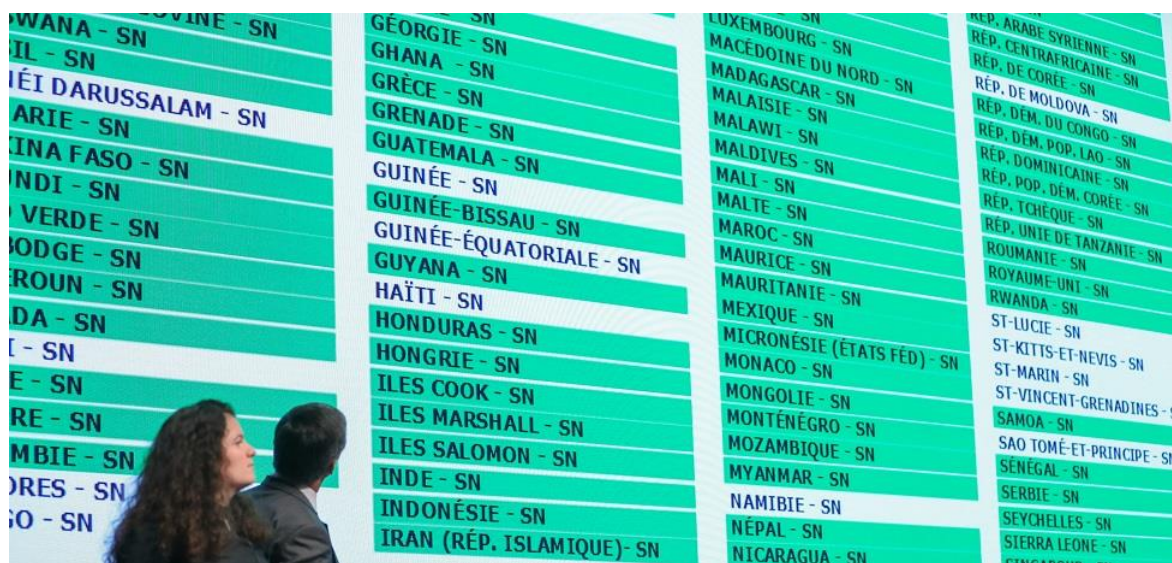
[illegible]OVINE - SN
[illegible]WANA - SN
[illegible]IL - SN
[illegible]ÉI DARUSSALAM - SN
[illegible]ARIE - SN
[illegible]INA FASO - SN
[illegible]NDI - SN
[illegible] VERDE - SN
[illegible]BODGE - SN
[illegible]EROUN - SN
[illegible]DA - SN
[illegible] - SN
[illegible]E - SN
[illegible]RE - SN
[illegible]MBIE - SN
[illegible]ORES - SN
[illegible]GO - SN

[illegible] - SN
GÉORGIE - SN
GHANA - SN
GRÈCE - SN
GRENADE - SN
GUATEMALA - SN
GUINÉE - SN
GUINÉE-BISSAU - SN
GUINÉE-ÉQUATORIALE - SN
GUYANA - SN
HAÏTI - SN
HONDURAS - SN
HONGRIE - SN
ILES COOK - SN
ILES MARSHALL - SN
ILES SALOMON - SN
INDE - SN
INDONÉSIE - SN
IRAN (RÉP. ISLAMIQUE)- SN

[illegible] - SN
LUXEMBOURG - SN
MACÉDOINE DU NORD - SN
MADAGASCAR - SN
MALAISIE - SN
MALAWI - SN
MALDIVES - SN
MALI - SN
MALTE - SN
MAROC - SN
MAURICE - SN
MAURITANIE - SN
MEXIQUE - SN
MICRONÉSIE (ÉTATS FÉD) - SN
MONACO - SN
MONGOLIE - SN
MONTÉNÉGRO - SN
MOZAMBIQUE - SN
MYANMAR - SN
NAMIBIE - SN
NÉPAL - SN
NICARAGUA - SN

RÉP. ARABE SYRIENNE - SN
RÉP. CENTRAFRICAINE - SN
RÉP. DE CORÉE - SN
RÉP. DE MOLDOVA - SN
RÉP. DÉM. DU CONGO - SN
RÉP. DÉM. POP. LAO - SN
RÉP. DOMINICAINE - SN
RÉP. POP. DÉM. CORÉE - SN
RÉP. TCHÈQUE - SN
RÉP. UNIE DE TANZANIE - SN
ROUMANIE - SN
ROYAUME-UNI - SN
RWANDA - SN
ST-LUCIE - SN
ST-KITTS-ET-NEVIS - SN
ST-MARIN - SN
ST-VINCENT-GRENADINES - S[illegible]
SAMOA - SN
SAO TOMÉ-ET-PRINCIPE - SN
SÉNÉGAL - SN
SERBIE - SN
SEYCHELLES - SN
SIERRA LEONE - SN
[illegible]